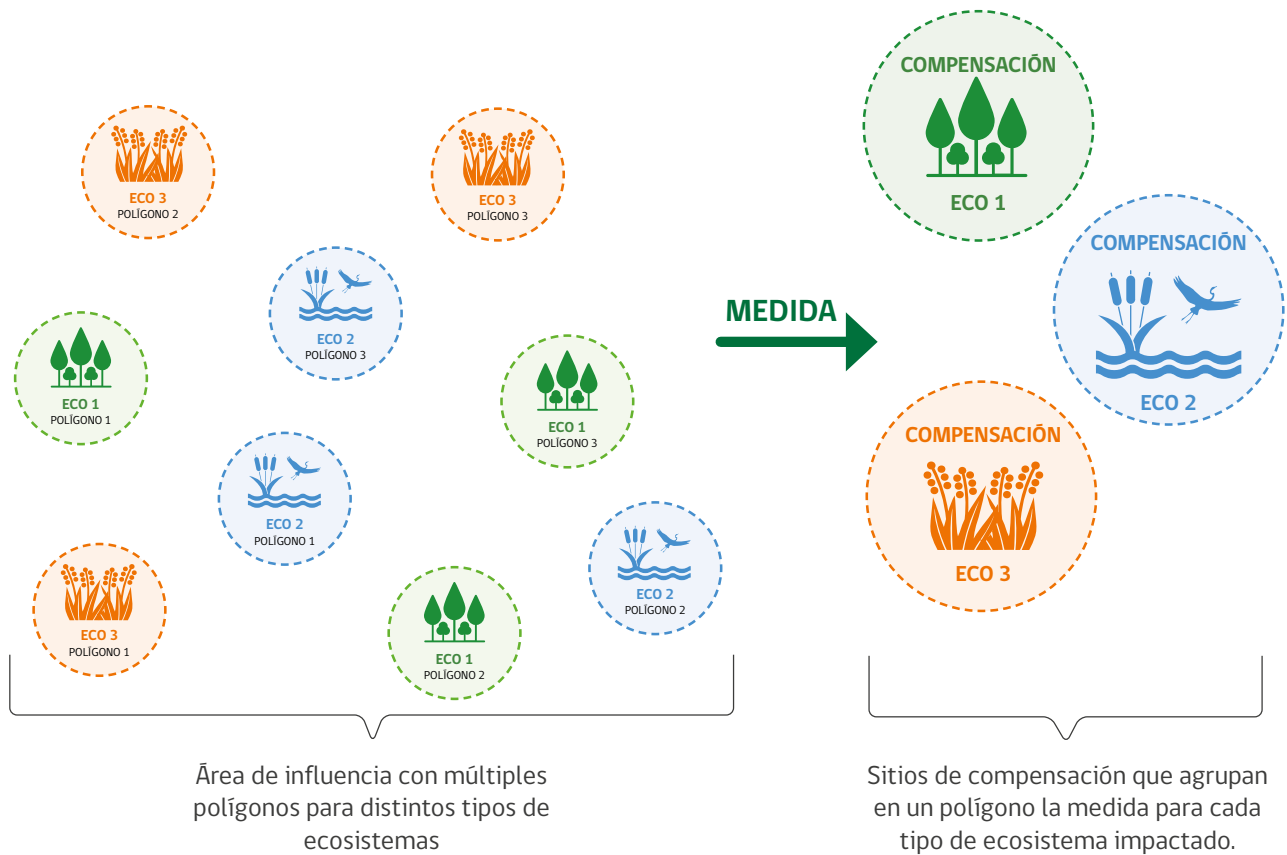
ECO 3
POLÍGONO 2

ECO 3
POLÍGONO 3

ECO 2
POLÍGONO 3

ECO 1
POLÍGONO 1

ECO 1
POLÍGONO 3

ECO 2
POLÍGONO 1

ECO 2
POLÍGONO 2

ECO 3
POLÍGONO 1

ECO 1
POLÍGONO 2

MEDIDA

COMPENSACIÓN
ECO 1

COMPENSACIÓN
ECO 2

COMPENSACIÓN
ECO 3

Área de influencia con múltiples polígonos para distintos tipos de ecosistemas

Sitios de compensación que agrupan en un polígono la medida para cada tipo de ecosistema impactado.